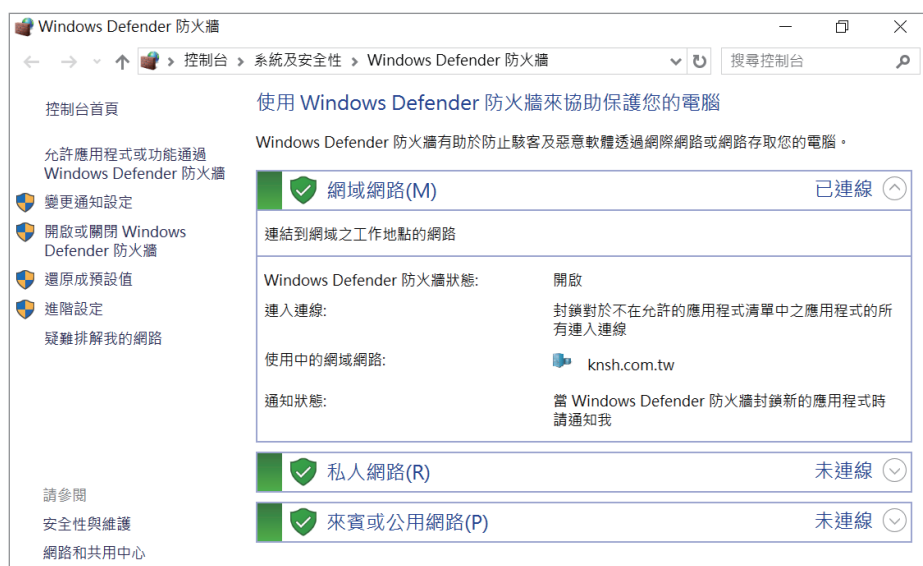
Windows Defender 防火牆

控制台 > 系統及安全性 > Windows Defender 防火牆

搜尋控制台

控制台首頁

允許應用程式或功能通過 Windows Defender 防火牆

變更通知設定

開啟或關閉 Windows Defender 防火牆

還原成預設值

進階設定

疑難排解我的網路

請參閱

安全性與維護

網路和共用中心

使用 Windows Defender 防火牆來協助保護您的電腦

Windows Defender 防火牆有助於防止駭客及惡意軟體透過網際網路或網路存取您的電腦。

網域網路(M) 已連線

連結到網域之工作地點的網路

| | |
|---|---|
| Windows Defender 防火牆狀態: | 開啟 |
| 連入連線: | 封鎖對於不在允許的應用程式清單中之應用程式的所有連入連線 |
| 使用中的網域網路: | knsh.com.tw |
| 通知狀態: | 當 Windows Defender 防火牆封鎖新的應用程式時請通知我 |

私人網路(R) 未連線

來賓或公用網路(P) 未連線